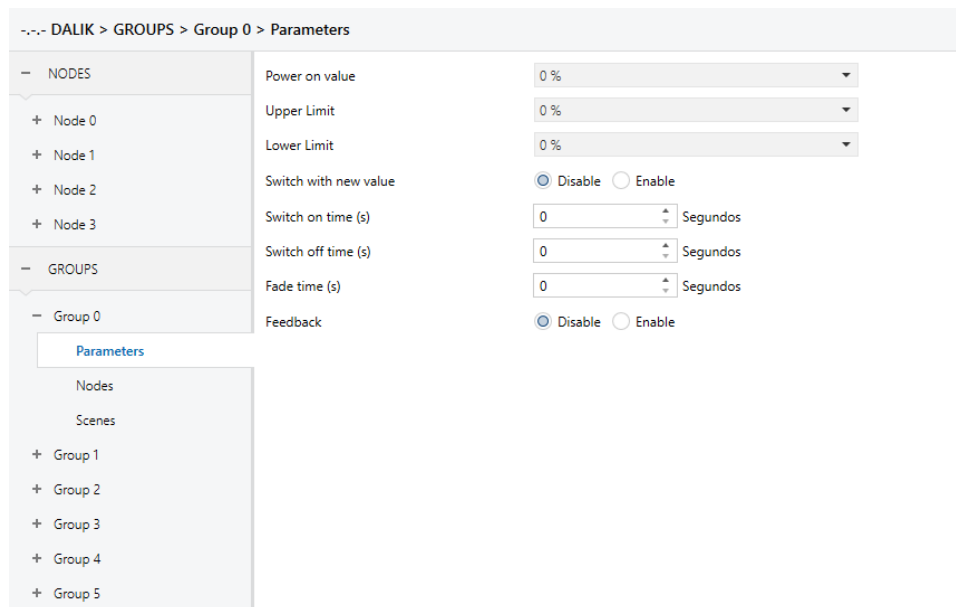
-.-.- DALIK > GROUPS > Group 0 > Parameters

− NODES
+ Node 0
+ Node 1
+ Node 2
+ Node 3
− GROUPS
− Group 0
Parameters
Nodes
Scenes
+ Group 1
+ Group 2
+ Group 3
+ Group 4
+ Group 5

Power on value 0 %
Upper Limit 0 %
Lower Limit 0 %
Switch with new value Disable Enable
Switch on time (s) 0 Segundos
Switch off time (s) 0 Segundos
Fade time (s) 0 Segundos
Feedback Disable Enable